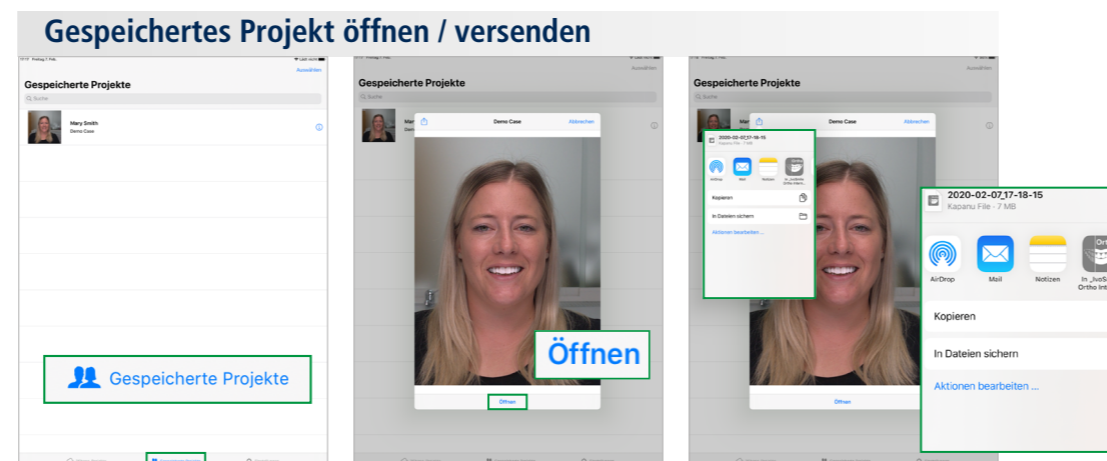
Gespeichertes Projekt öffnen / versenden

Auswählen

Gespeicherte Projekte

Suche

Mary Smith
Demo Case

Gespeicherte Projekte

Gespeicherte Projekte

Suche

Demo Case

Abbrechen

Öffnen

Öffnen

Gespeicherte Projekte

Suche

Demo Case

Abbrechen

2020-02-07_17-18-15
Kapanu File · 7 MB

AirDrop

Mail

Notizen

In „IvoSmile Ortho Inte...

Kopieren

In Dateien sichern

Aktionen bearbeiten ...

Öffnen

2020-02-07_17-18-15
Kapanu File · 7 MB

AirDrop

Mail

Notizen

In „IvoS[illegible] Ortho Int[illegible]

Kopieren

In Dateien sichern

Aktionen bearbeiten ...